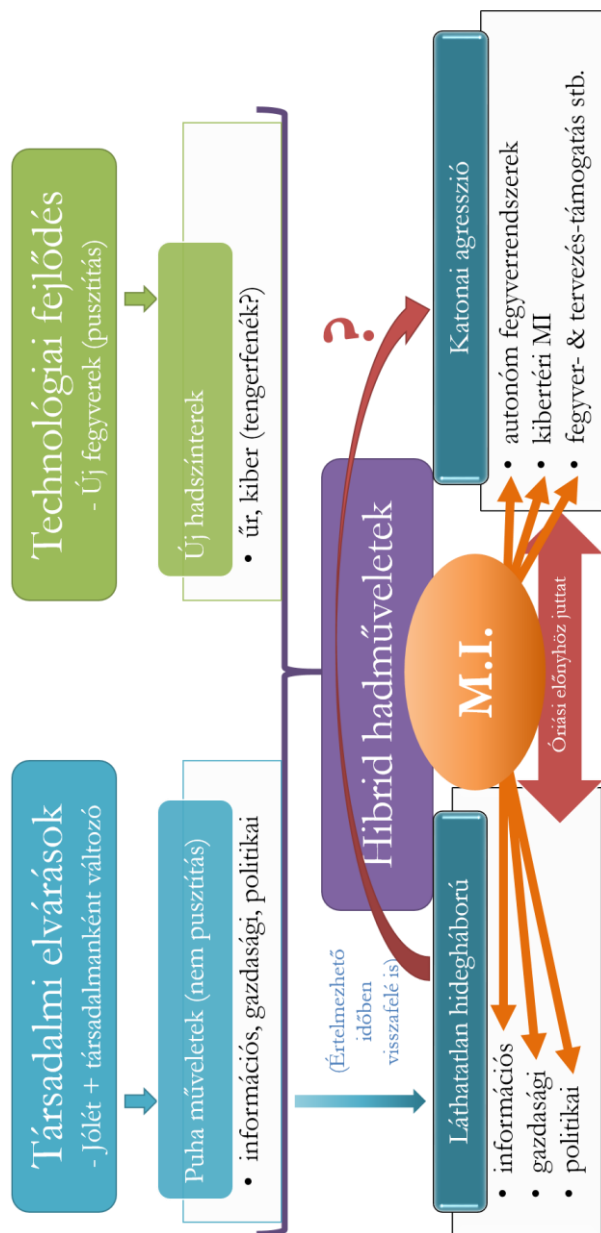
Társadalmi elvárások
- Jólét + társadalmanként változó

Puha műveletek (nem pusztítás)

- információs, gazdasági, politikai

Technológiai fejlődés
- Új fegyverek (pusztítás)

Új hadszínterek

- űr, kiber (tengerfenék?)

Hibrid hadműveletek

(Értelmezhető időben visszafelé is)

?

M.I.

Óriási előnyhöz juttat

Láthatatlan hidegháború

- információs
- gazdasági
- politikai

Katonai agresszió

- autonóm fegyverrendszerek
- kibertéri MI
- fegyver- & tervezés-támogatás stb.